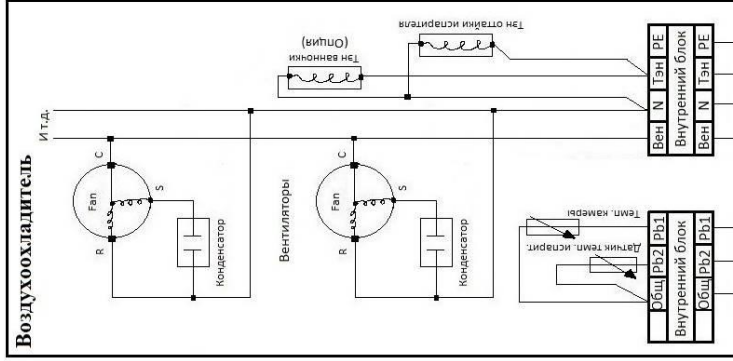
Воздухоохладитель

И т.д.

Fan
C
S
R
Конденсатор

Вентиляторы

Fan
C
S
R
Конденсатор

Тэн ванночки (Опция)

Тэн оттайки испарителя

| Вен | N | Тэн | PE |
|---|---|---|---|
| Внутренний блок | | | |
| Вен | N | Тэн | PE |

Темп. камеры
Датчик темп. испарит.

| Общ | Pb2 | Pb1 |
|---|---|---|
| Внутренний блок | | |
| Общ | Pb2 | Pb1 |